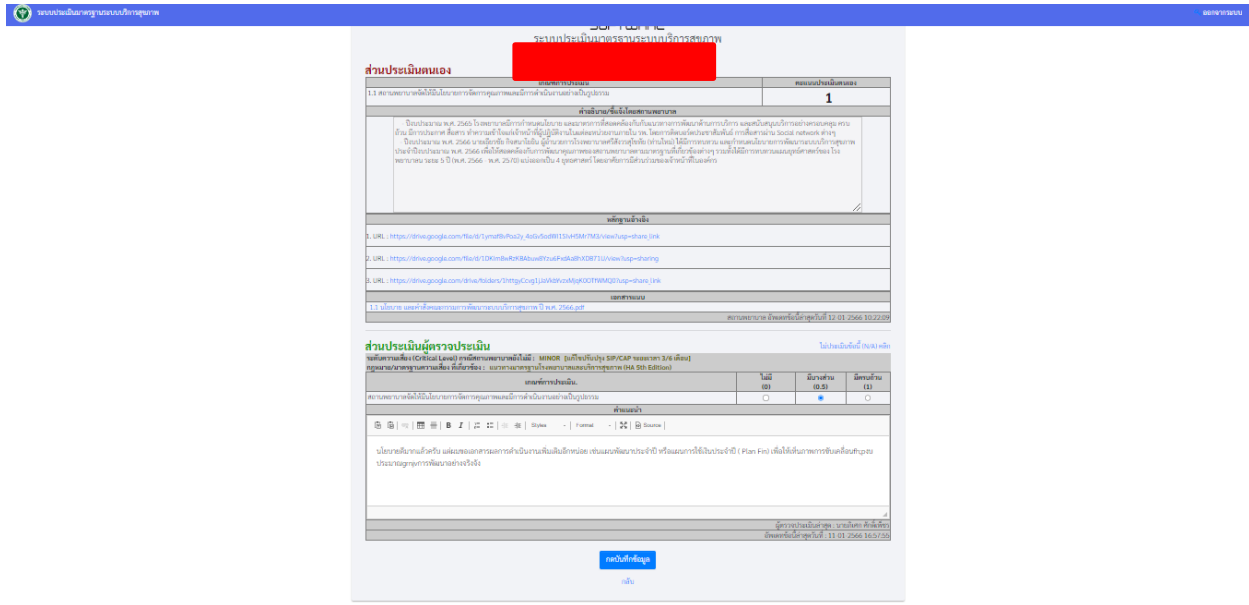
ระบบประเมินมาตรฐานระบบบริการสุขภาพ

ออกจากระบบ

SOFTWARE
ระบบประเมินมาตรฐานระบบบริการสุขภาพ

ส่วนประเมินตนเอง

| เกณฑ์การประเมิน | คะแนนประเมินตนเอง |
|---|---|
| 1.1 สถานพยาบาลจัดให้มีนโยบายการจัดการคุณภาพและมีการดำเนินงานอย่างเป็นรูปธรรม | 1 |

คำอธิบาย/ชี้แจ้งโดยสถานพยาบาล

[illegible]

หลักฐานอ้างอิง

1. URL : https://drive.google.com/file/d/1ymaf8vPoo2y_4oGi5odWI1SivH5Mr7M3/view?usp=share_link

2. URL : https://drive.google.com/file/d/1DKm8wRzKBAbuw8Yzu6Fxd4a8hXDBT1U/view?usp=sharing

3. URL : https://drive.google.com/drive/folders/1httgyCcvg1jUaVk8vzxMjgKOOfFWMQ0?usp=share_link

เอกสารแนบ

1.1 นโยบาย และคำสั่งคณะกรรมการพัฒนาระบบบริการสุขภาพ ปี พ.ศ. 2566.pdf

สถานพยาบาล อัพเดทข้อมูลล่าสุดวันที่ 12-01-2566 10:22:09

ส่วนประเมินผู้ตรวจประเมิน

ไม่ประเมินข้อนี้ (N/A) คลิก

ระดับความเสี่ยง (Critical Level) กรณีสถานพยาบาลยังไม่มี : MINOR (แก้ไขปรับปรุง SIP/CAP รอบเวลา 3/6 เดือน)
กฎหมาย/มาตรฐานความเสี่ยง ที่เกี่ยวข้อง : มาตรฐานโรงพยาบาลและบริการสุขภาพ (HA 5th Edition)

| เกณฑ์การประเมิน | ไม่มี (0) | มีบางส่วน (0.5) | มีครบถ้วน (1) |
|---|---|---|---|
| สถานพยาบาลจัดให้มีนโยบายการจัดการคุณภาพและมีการดำเนินงานอย่างเป็นรูปธรรม | ○ | ◉ | ○ |

คำแนะนำ

Styles Format Source

นโยบายดีมากแล้วครับ แต่ผมขอเอกสารผลการดำเนินงานเพิ่มเติมอีกหน่อย เช่นแผนพัฒนาประจำปี หรือแผนการใช้เงินประจำปี ( Plan Fin) เพื่อให้เห็นภาพการขับเคลื่อนที่บูรณาการ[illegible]การพัฒนาอย่างจริงจัง

ผู้ตรวจประเมินล่าสุด : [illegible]
อัพเดทข้อมูลล่าสุดวันที่ : 11-01-2566 16:57:55

กดบันทึกข้อมูล

กลับ